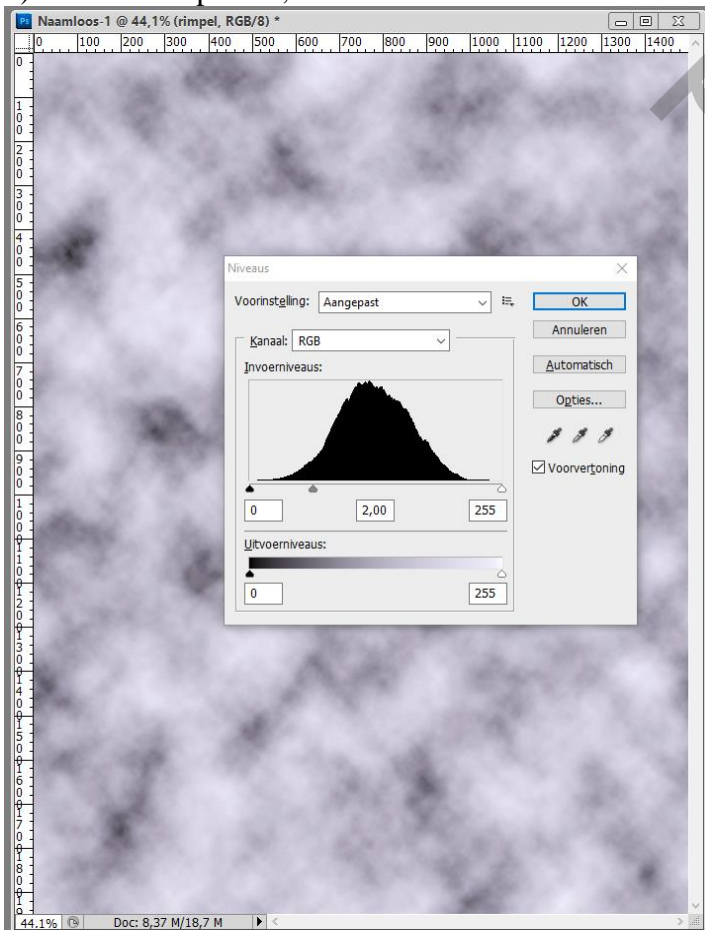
Ps Naamloos-1 @ 44,1% (rimpel, RGB/8) *

0 100 200 300 400 500 600 700 800 900 1000 1100 1200 1300 1400

0 100 200 300 400 500 600 700 800 900 1000 1100 1200 1300 1400 1500 1600 1700 1800 1900

Niveaus

Voorinstelling: Aangepast

OK

Annuleren

Kanaal: RGB

Automatisch

Invoerniveaus:

Opties...

Voorvertoning

0

2,00

255

Uitvoerniveaus:

0

255

44.1%

Doc: 8,37 M/18,7 M